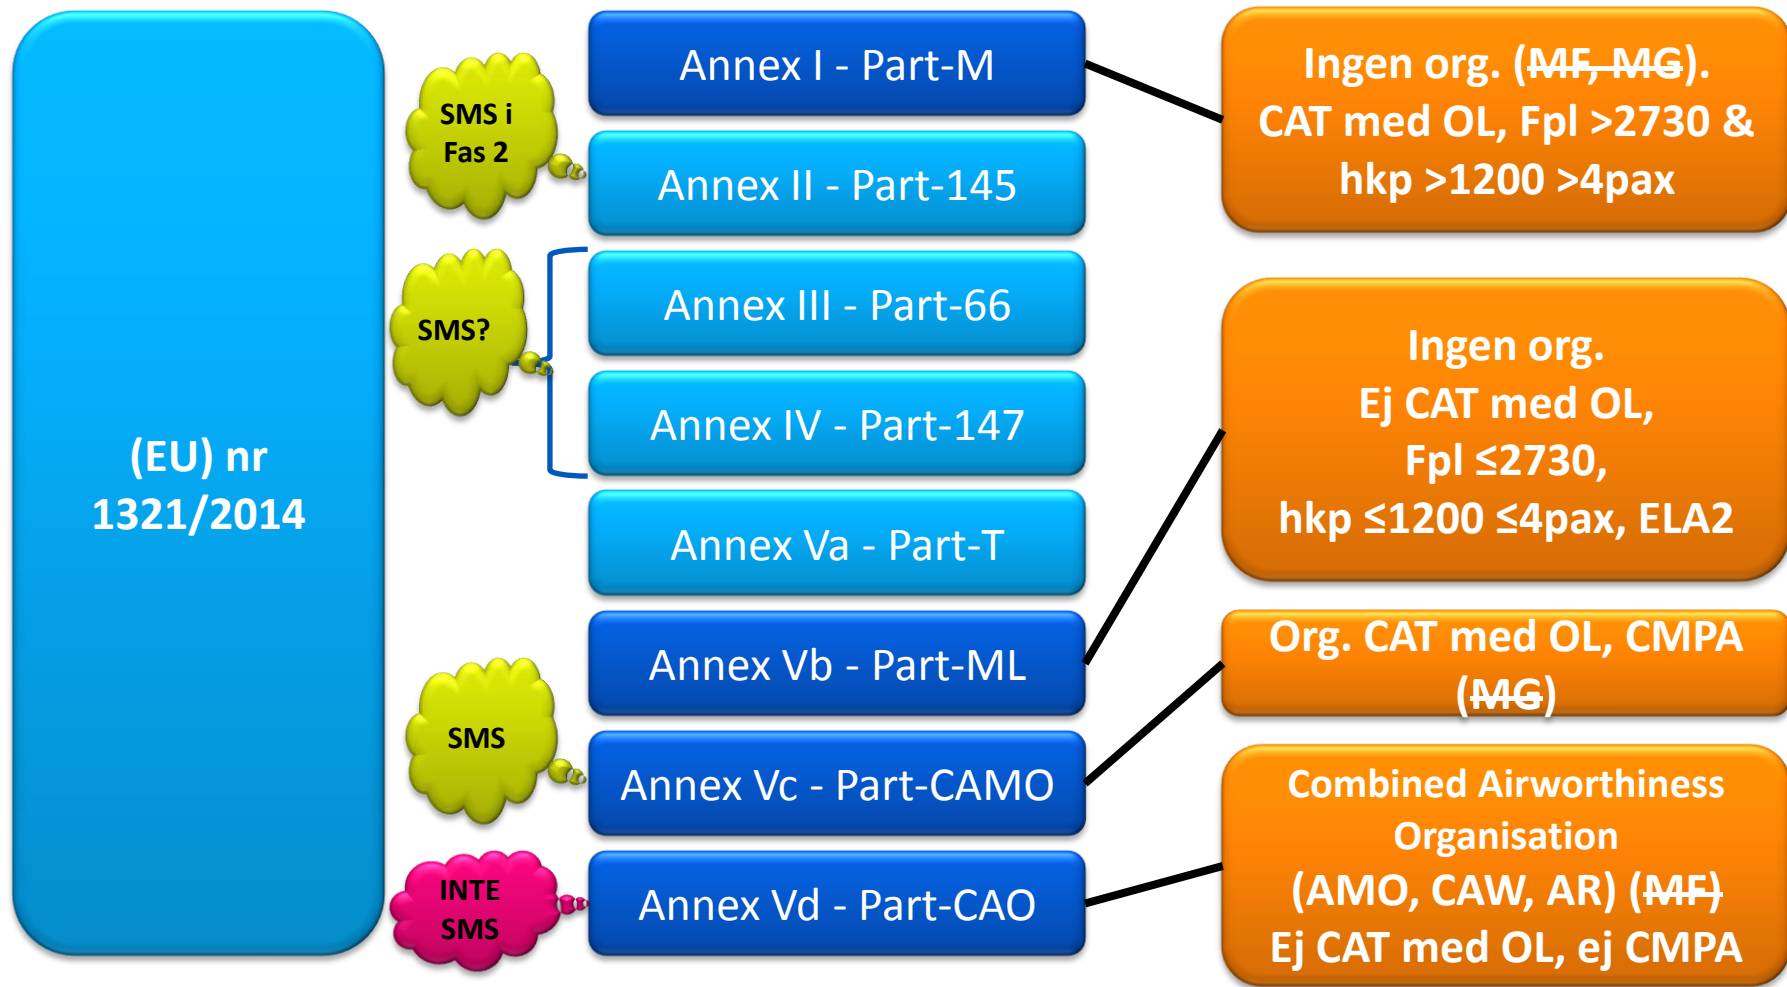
(EU) nr 1321/2014

SMS i Fas 2

SMS?

SMS

INTE SMS

Annex I - Part-M

Annex II - Part-145

Annex III - Part-66

Annex IV - Part-147

Annex Va - Part-T

Annex Vb - Part-ML

Annex Vc - Part-CAMO

Annex Vd - Part-CAO

Ingen org. (~~MF, MG~~). CAT med OL, Fpl >2730 & hkp >1200 >4pax

Ingen org. Ej CAT med OL, Fpl ≤2730, hkp ≤1200 ≤4pax, ELA2

Org. CAT med OL, CMPA (~~MG~~)

Combined Airworthiness Organisation (AMO, CAW, AR) (~~MF~~) Ej CAT med OL, ej CMPA